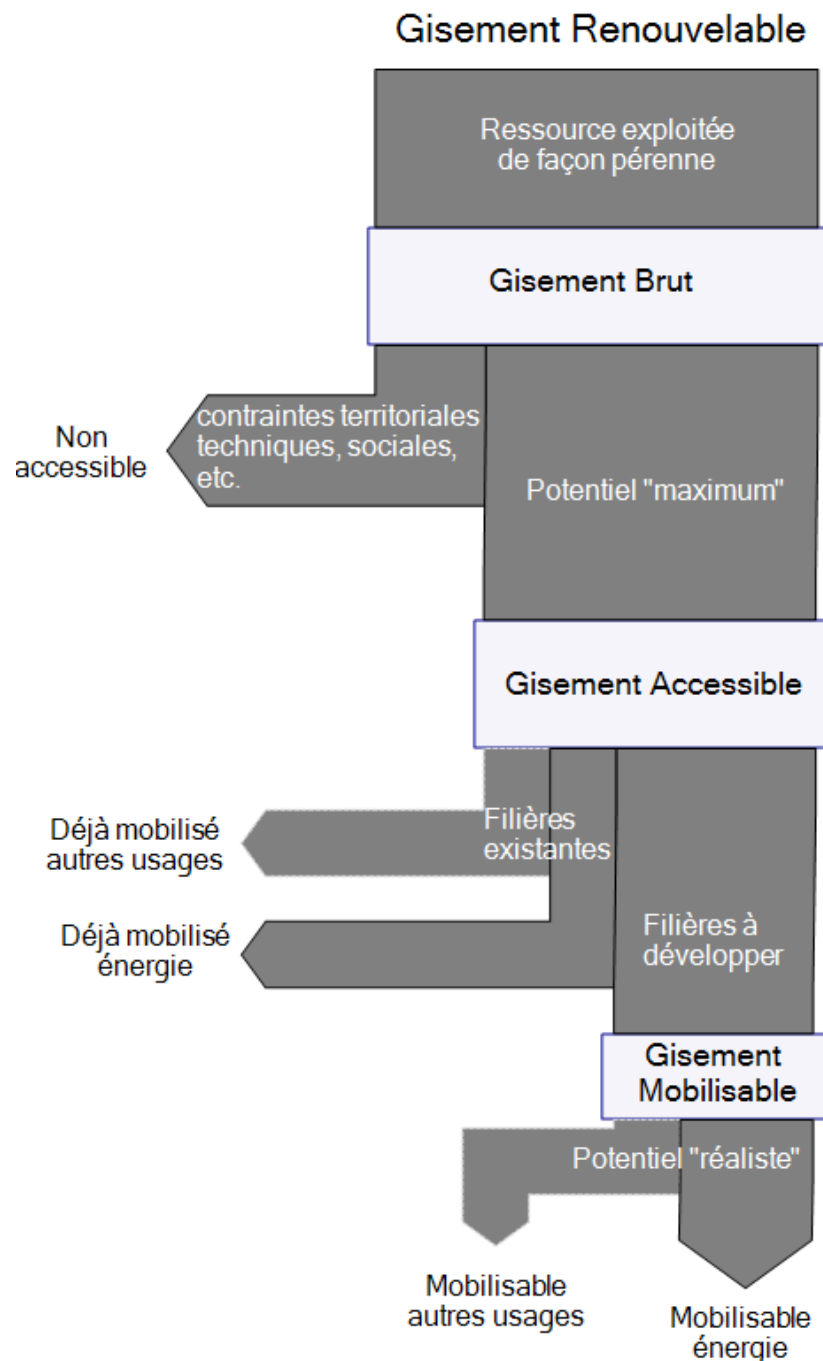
Gisement Renouvelable

Ressource exploitée de façon pérenne

Gisement Brut

Non accessible

contraintes territoriales techniques, sociales, etc.

Potentiel "maximum"

Gisement Accessible

Déjà mobilisé autres usages

Filières existantes

Déjà mobilisé énergie

Filières à développer

Gisement Mobilisable

Potentiel "réaliste"

Mobilisable autres usages

Mobilisable énergie